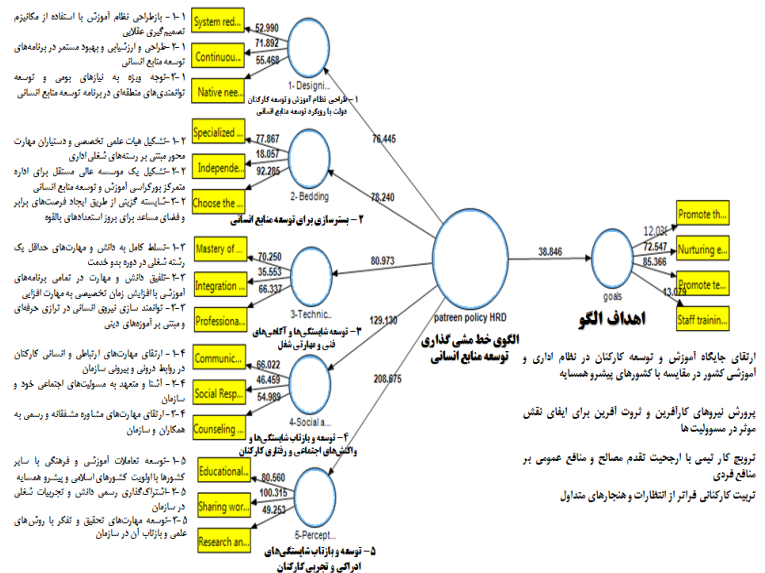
۱-۱- بازطراحی نظام آموزش با استفاده از مکانیزم تصمیم‌گیری عقلایی
۲-۱- طراحی و ارزشیابی و بهبود مستمر در برنامه‌های توسعه منابع انسانی
۳-۱-توجه ویژه به نیازهای بومی و توسعه توانمندی‌های منطقه‌ای در برنامه توسعه منابع انسانی

System red...
Continuou...
Native nee...
52.990
71.892
55.468
1-Designi...
۱- طراحی نظام آموزش و توسعه کارکنان دولت با رویکرد توسعه منابع انسانی
76.445

۱-۲- تشکیل هیات علمی تخصصی و دستیاران مهارت محور مبتنی بر رسته‌های شغلی اداری
۲-۲- تشکیل یک موسسه عالی مستقل برای اداره متمرکز بوروکراسی آموزش و توسعه منابع انسانی
۳-۲- شایسته گزینی از طریق ایجاد فرصت‌های برابر و فضای مساعد برای بروز استعدادهای بالقوه

Specialized ...
Independe...
Choose the ...
77.867
18.057
92.285
2- Bedding
۲- بسترسازی برای توسعه منابع انسانی
78.240

۱-۳- تسلط کامل به دانش و مهارت‌های حداقل یک رشته شغلی در دوره بدو خدمت
۲-۳- تلفیق دانش و مهارت در تمامی برنامه‌های آموزشی با افزایش زمان تخصیصی به مهارت افزایی
۳-۳- توانمند سازی نیروی انسانی در ارزی حرفه‌ای و مبتنی بر آموزه‌های دینی

Mastery of ...
Integration ...
Professiona...
70.250
35.553
66.337
3-Technic...
۳- توسعه شایستگی‌ها و آگاهی‌های فنی و مهارتی شغل
80.973

۱-۴- ارتقای مهارت‌های ارتباطی و انسانی کارکنان در روابط درونی و بیرونی سازمان
۲-۴- آگاه و متعهد به مسولیت‌های اجتماعی خود و سازمان
۳-۴- ارتقای مهارت‌های مشاوره مشفقانه و رسمی به همکاران و سازمان

Communic...
Social Resp...
Counseling ...
66.022
46.459
54.989
4-Social a...
۴- توسعه و بازتاب شایستگی‌ها و واکنش‌های اجتماعی و رفتاری کارکنان
129.130

۱-۵- توسعه تعاملات آموزشی و فرهنگی با سایر کشورها با اولویت کشورهای اسلامی و پیشرو همسایه
۲-۵- اشتراک‌گذاری رسمی دانش و تجربیات شغلی در سازمان
۳-۵- توسعه مهارت‌های تحقیق و تفکر با روش‌های علمی و بازتاب آن در سازمان

Educational...
Sharing wor...
Research an...
80.560
100.315
49.253
5-Percept...
۵- توسعه و بازتاب شایستگی‌های ادراکی و تجربی کارکنان
208.075

patreen policy HRD
الگوی خط مشی گذاری توسعه منابع انسانی
38.846
goals
اهداف الگو
12.031
72.547
85.366
13.079
Promote th...
Nurturing e...
Promote te...
Staff trainin...

ارتقای جایگاه آموزش و توسعه کارکنان در نظام اداری و آموزشی کشور در مقایسه با کشورهای پیشرو همسایه

پرورش نیروهای کارآفرین و ثروت آفرین برای ایفای نقش موثر در مسئولیت‌ها

ترویج کار تیمی با ارجحیت تقدم مصالح و منافع عمومی بر منافع فردی

تربیت کارکنانی فراتر از انتظارات و هنجارهای متداول